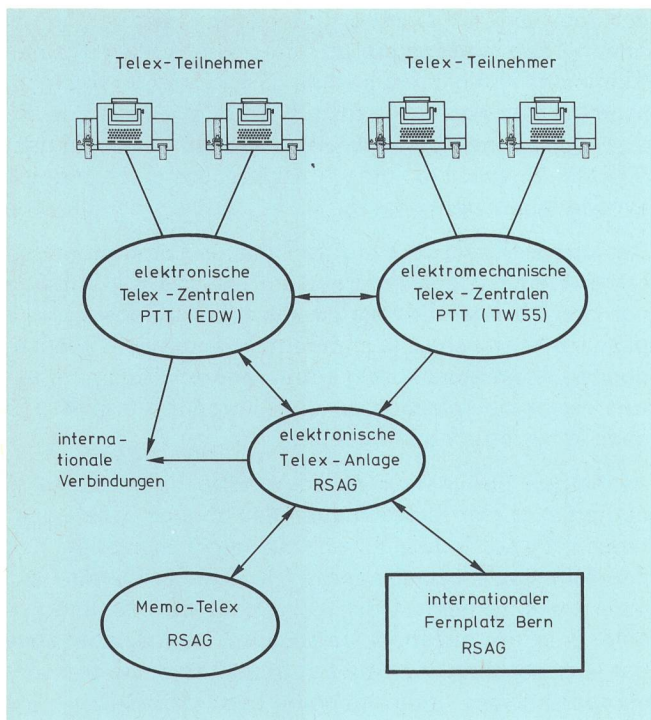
Telex-Teilnehmer

Telex-Teilnehmer

elektronische Telex-Zentralen PTT (EDW)

elektromechanische Telex-Zentralen PTT (TW 55)

internationale Verbindungen

elektronische Telex-Anlage RSAG

Memo-Telex RSAG

internationaler Fernplatz Bern RSAG